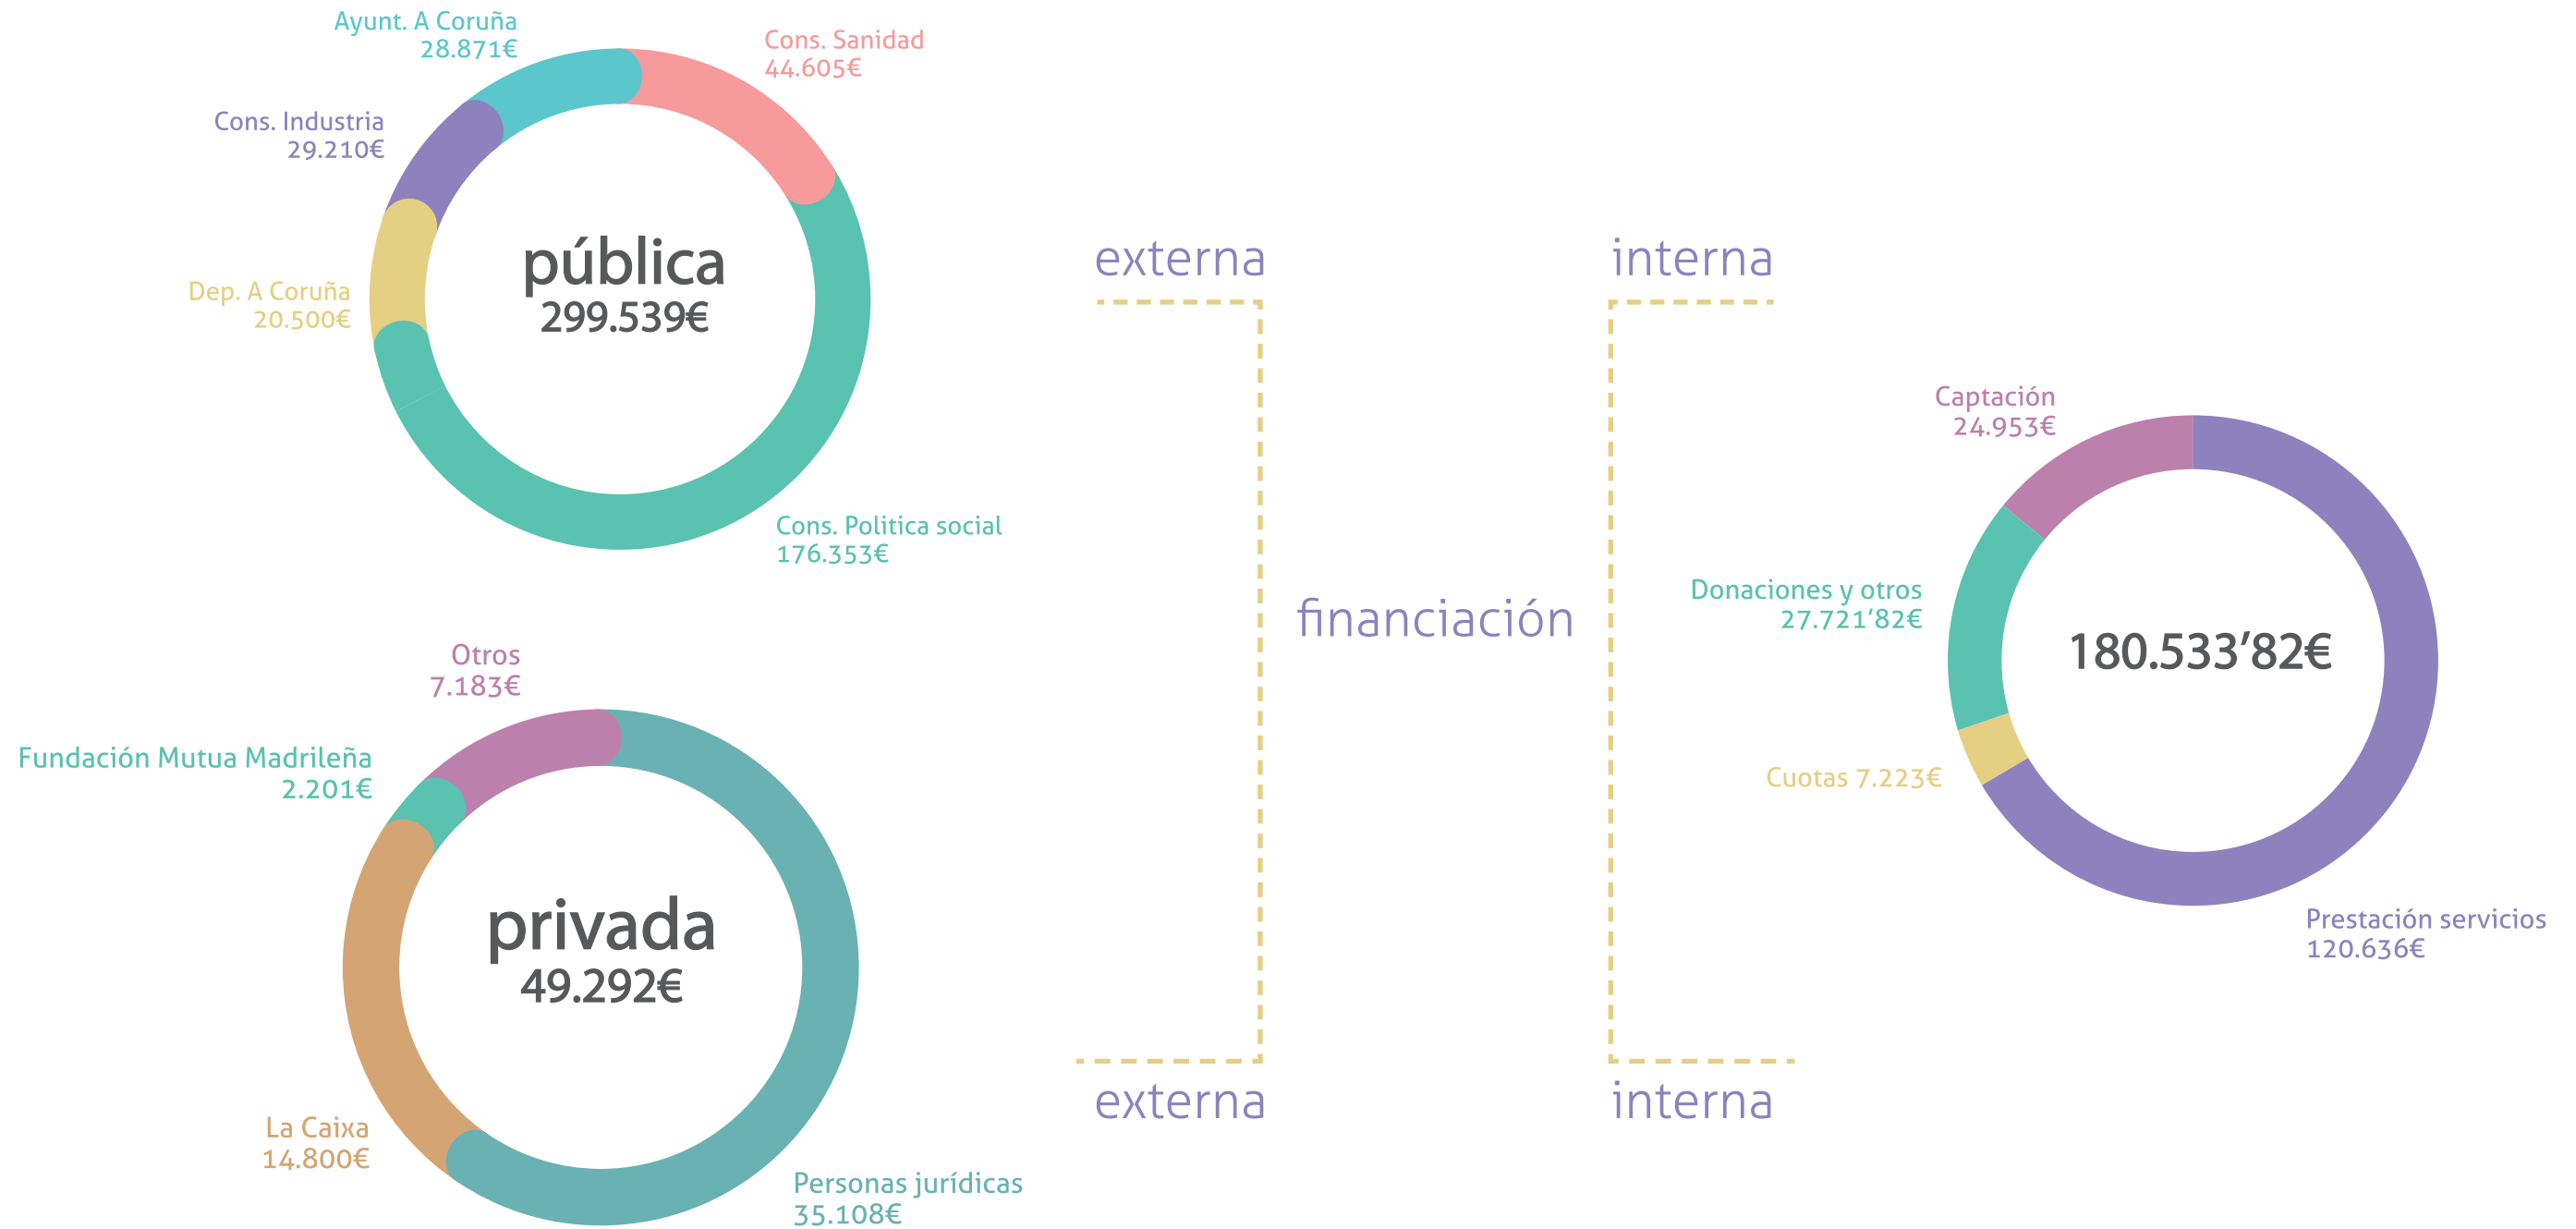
Ayunt. A Coruña
28.871€

Cons. Sanidad
44.605€

Cons. Industria
29.210€

pública
299.539€

Dep. A Coruña
20.500€

Cons. Politica social
176.353€

externa

interna

financiación

Captación
24.953€

Donaciones y otros
27.721'82€

180.533'82€

Cuotas 7.223€

Prestación servicios
120.636€

Otros
7.183€

Fundación Mutua Madrileña
2.201€

privada
49.292€

La Caixa
14.800€

Personas jurídicas
35.108€

externa

interna